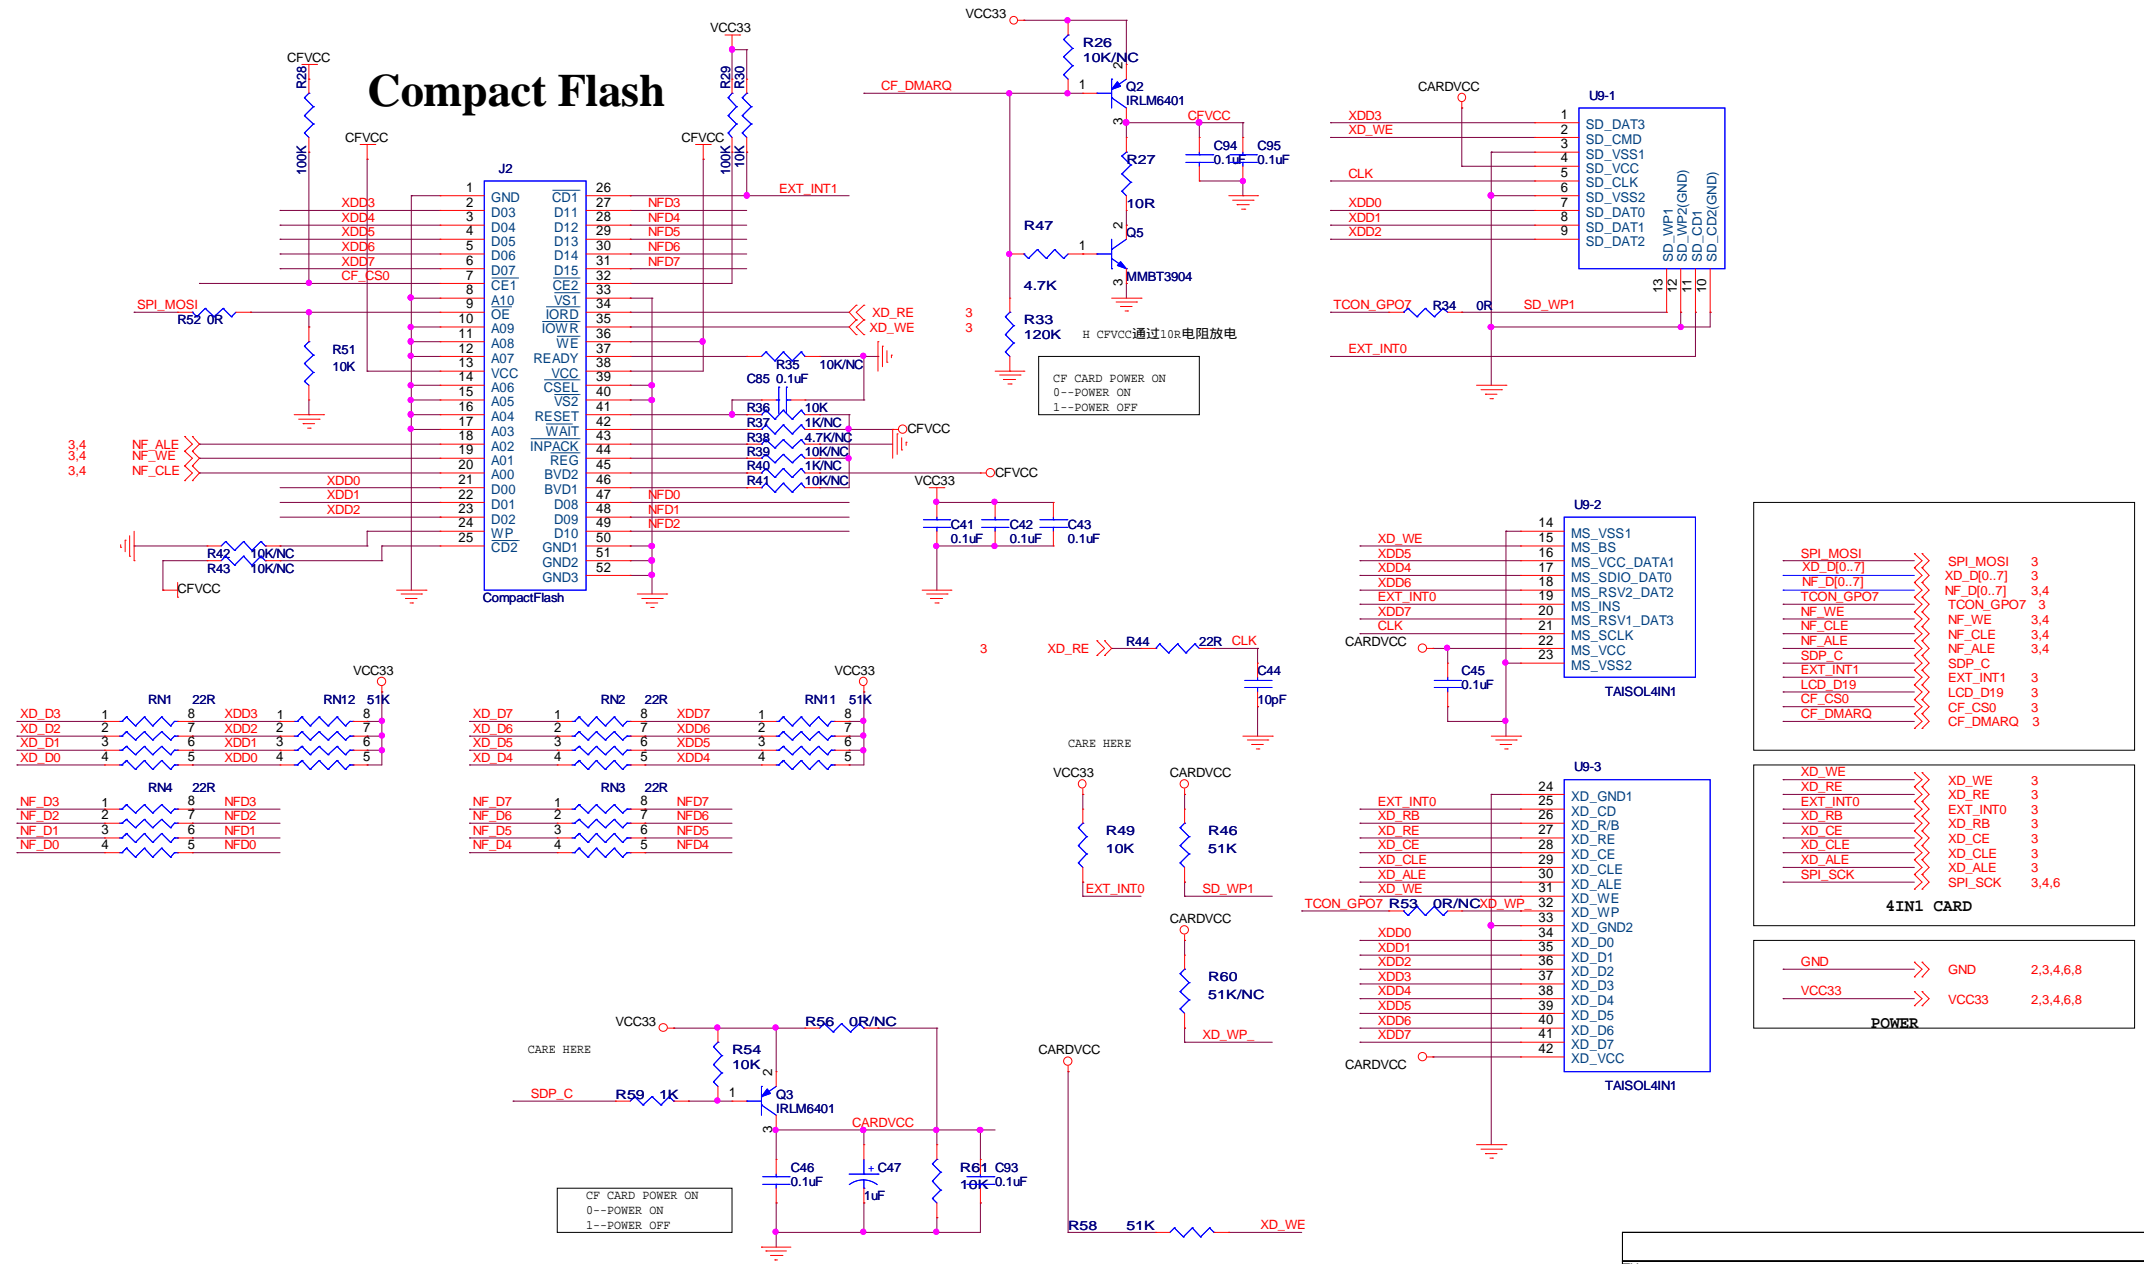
Compact Flash

CFVCC
R28
100K
CFVCC
VCC33
R29 R30
100K 10K
CFVCC

J2
1 GND CD1 26
2 D03 D11 27
3 D04 D12 28
4 D05 D13 29
5 D06 D14 30
6 D07 D15 31
7 CE1 CE2 32
8 A10 VS1 33
9 OE IORD 34
10 A09 IOWR 35
11 A08 WE 36
12 A07 READY 37
13 VCC VCC 38
14 A06 CSEL 39
15 A05 VS2 40
16 A04 RESET 41
17 A03 WAIT 42
18 A02 INPACK 43
19 A01 REG 44
20 A00 BVD2 45
21 D00 BVD1 46
22 D01 D08 47
23 D02 D09 48
24 WP D10 49
25 CD2 GND1 50
GND2 51
GND3 52
CompactFlash

XDD3 XDD4 XDD5 XDD6 XDD7 CF_CS0
NFD3 NFD4 NFD5 NFD6 NFD7
EXT_INT1
SPI_MOSI
R52 0R
R51
10K
XD_RE 3
XD_WE 3
R35 10K/NC
C85 0.1uF
R36 10K
R37 1K/NC
R38 4.7K/NC
R39 10K/NC
R40 1K/NC
R41 10K/NC
CFVCC
CFVCC
3,4 NF_ALE
3,4 NF_WE
3,4 NF_CLE
XDD0 XDD1 XDD2
NFD0 NFD1 NFD2
R42 10K/NC
R43 10K/NC
CFVCC
VCC33
C41 0.1uF
C42 0.1uF
C43 0.1uF

VCC33
R26
10K/NC
CF_DMARQ
Q2
IRLM6401
CFVCC
C94 0.1uF
C95 0.1uF
R27
10R
R47
4.7K
Q5
MMBT3904
R33
120K
H CFVCC通过10R电阻放电

CF CARD POWER ON
0--POWER ON
1--POWER OFF

CARDVCC
U9-1
XDD3 1 SD_DAT3
XD_WE 2 SD_CMD
3 SD_VSS1
4 SD_VCC
CLK 5 SD_CLK
6 SD_VSS2
XDD0 7 SD_DAT0
XDD1 8 SD_DAT1
XDD2 9 SD_DAT2
SD_WP1
SD_WP2(GND)
SD_CD1
SD_CD2(GND)
13 12 11 10
TCON_GPO7 R34 0R SD_WP1
EXT_INT0

U9-2
14 MS_VSS1
XD_WE 15 MS_BS
XDD5 16 MS_VCC_DATA1
XDD4 17 MS_SDIO_DAT0
XDD6 18 MS_RSV2_DAT2
EXT_INT0 19 MS_INS
XDD7 20 MS_RSV1_DAT3
CLK 21 MS_SCLK
CARDVCC 22 MS_VCC
23 MS_VSS2
C45
0.1uF
TAISOL4IN1

3 XD_RE R44 22R CLK
C44
10pF

SPI_MOSI SPI_MOSI 3
XD_D[0..7] XD_D[0..7] 3
NF_D[0..7] NF_D[0..7] 3,4
TCON_GPO7 TCON_GPO7 3
NF_WE NF_WE 3,4
NF_CLE NF_CLE 3,4
NF_ALE NF_ALE 3,4
SDP_C SDP_C
EXT_INT1 EXT_INT1 3
LCD_D19 LCD_D19 3
CF_CS0 CF_CS0 3
CF_DMARQ CF_DMARQ 3

XD_WE XD_WE 3
XD_RE XD_RE 3
EXT_INT0 EXT_INT0 3
XD_RB XD_RB 3
XD_CE XD_CE 3
XD_CLE XD_CLE 3
XD_ALE XD_ALE 3
SPI_SCK SPI_SCK 3,4,6
4IN1 CARD

GND GND 2,3,4,6,8
VCC33 VCC33 2,3,4,6,8
POWER

VCC33
RN1 22R RN12 51K
XD_D3 1 8 XDD3 1 8
XD_D2 2 7 XDD2 2 7
XD_D1 3 6 XDD1 3 6
XD_D0 4 5 XDD0 4 5
RN4 22R
NF_D3 1 8 NFD3
NF_D2 2 7 NFD2
NF_D1 3 6 NFD1
NF_D0 4 5 NFD0

VCC33
RN2 22R RN11 51K
XD_D7 1 8 XDD7 1 8
XD_D6 2 7 XDD6 2 7
XD_D5 3 6 XDD5 3 6
XD_D4 4 5 XDD4 4 5
RN3 22R
NF_D7 1 8 NFD7
NF_D6 2 7 NFD6
NF_D5 3 6 NFD5
NF_D4 4 5 NFD4

CARE HERE
VCC33
R49
10K
EXT_INT0
CARDVCC
R46
51K
SD_WP1
CARDVCC
R60
51K/NC
XD_WP_

U9-3
24 XD_GND1
EXT_INT0 25 XD_CD
XD_RB 26 XD_R/B
XD_RE 27 XD_RE
XD_CE 28 XD_CE
XD_CLE 29 XD_CLE
XD_ALE 30 XD_ALE
XD_WE 31 XD_WE
TCON_GPO7 R53 0R/NC XD_WP 32 XD_WP
33 XD_GND2
XDD0 34 XD_D0
XDD1 35 XD_D1
XDD2 36 XD_D2
XDD3 37 XD_D3
XDD4 38 XD_D4
XDD5 39 XD_D5
XDD6 40 XD_D6
XDD7 41 XD_D7
CARDVCC 42 XD_VCC
TAISOL4IN1

CARE HERE
VCC33
R56 0R/NC
R54
10K
SDP_C R59 1K
Q3
IRLM6401
CARDVCC
C46 0.1uF
C47 1uF
R61 10K
C93 0.1uF

CF CARD POWER ON
0--POWER ON
1--POWER OFF

CARDVCC
R58 51K XD_WE